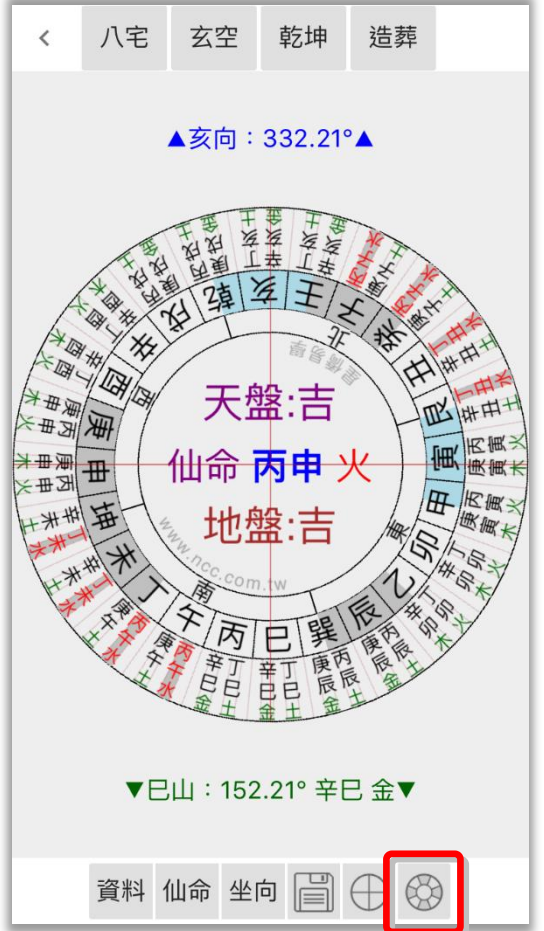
<

八宅 玄空 乾坤 造葬

▲亥向：332.21°▲

天盤:吉

仙命 丙申 火

地盤:吉

北 南 東 西

壬 子 癸 丑 艮 寅 甲 卯 乙 辰 巽 巳 丙 午 丁 未 坤 申 庚 酉 辛 戌 乾 亥

庚寅 丙寅 庚寅 丁卯 辛卯 丁卯 庚辰 丙辰 庚辰 辛巳 丁巳 辛巳 丁巳 庚午 丙午 丙午 辛未 丁未 丁未 庚申 丙申 庚申 辛酉 丁酉 辛酉 庚戌 丙戌 丙戌

www.ncc.com.tw

▼巳山：152.21° 辛巳 金▼

資料 仙命 坐向